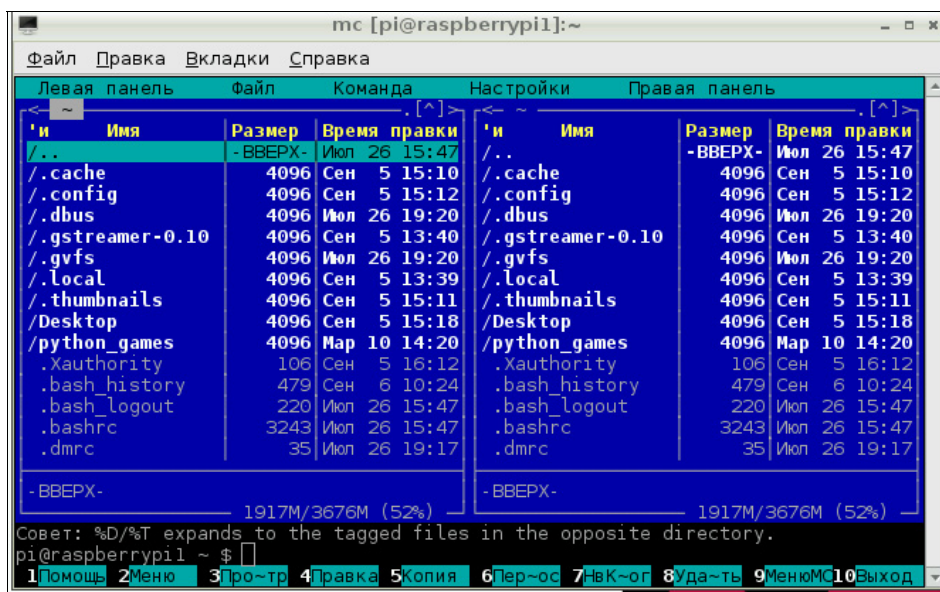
mc [pi@raspberrypi1]:~

Файл Правка Вкладки Справка

Левая панель Файл Команда Настройки Правая панель

<- ~ .[^]> <- ~ .[^]>

| 'и Имя | Размер | Время правки |
|---|---|---|
| /.. | -ВВЕРХ- | Июл 26 15:47 |
| /.cache | 4096 | Сен 5 15:10 |
| /.config | 4096 | Сен 5 15:12 |
| /.dbus | 4096 | Июл 26 19:20 |
| /.gstreamer-0.10 | 4096 | Сен 5 13:40 |
| /.gvfs | 4096 | Июл 26 19:20 |
| /.local | 4096 | Сен 5 13:39 |
| /.thumbnails | 4096 | Сен 5 15:11 |
| /Desktop | 4096 | Сен 5 15:18 |
| /python_games | 4096 | Мар 10 14:20 |
| .Xauthority | 106 | Сен 5 16:12 |
| .bash_history | 479 | Сен 6 10:24 |
| .bash_logout | 220 | Июл 26 15:47 |
| .bashrc | 3243 | Июл 26 15:47 |
| .dmrc | 35 | Июл 26 19:17 |

-ВВЕРХ-
1917M/3676M (52%)

| 'и Имя | Размер | Время правки |
|---|---|---|
| /.. | -ВВЕРХ- | Июл 26 15:47 |
| /.cache | 4096 | Сен 5 15:10 |
| /.config | 4096 | Сен 5 15:12 |
| /.dbus | 4096 | Июл 26 19:20 |
| /.gstreamer-0.10 | 4096 | Сен 5 13:40 |
| /.gvfs | 4096 | Июл 26 19:20 |
| /.local | 4096 | Сен 5 13:39 |
| /.thumbnails | 4096 | Сен 5 15:11 |
| /Desktop | 4096 | Сен 5 15:18 |
| /python_games | 4096 | Мар 10 14:20 |
| .Xauthority | 106 | Сен 5 16:12 |
| .bash_history | 479 | Сен 6 10:24 |
| .bash_logout | 220 | Июл 26 15:47 |
| .bashrc | 3243 | Июл 26 15:47 |
| .dmrc | 35 | Июл 26 19:17 |

-ВВЕРХ-
1917M/3676M (52%)

Совет: %D/%T expands to the tagged files in the opposite directory.
pi@raspberrypi1 ~ $

1Помощь 2Меню 3Про~тр 4Правка 5Копия 6Пер~ос 7НвК~ог 8Уда~ть 9МенюМС 10Выход